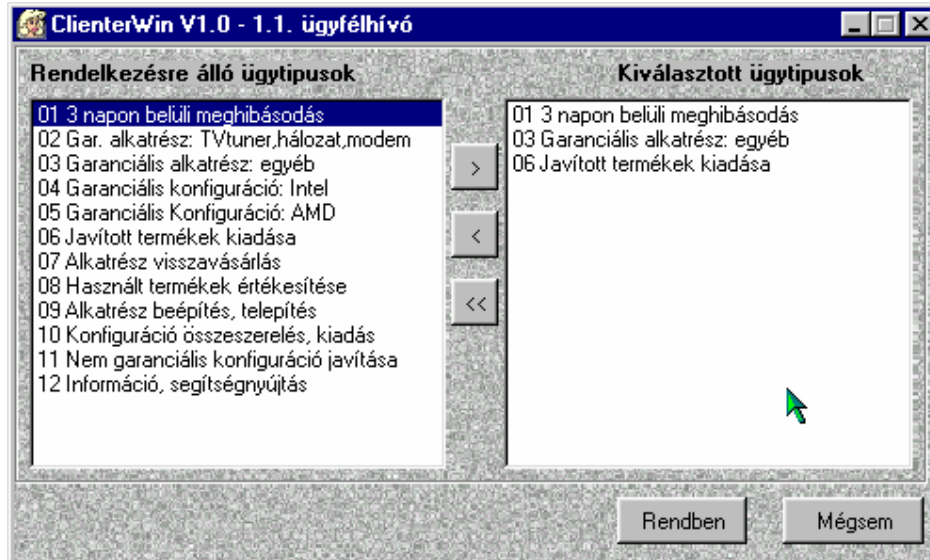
ClienterWin V1.0 - 1.1. ügyfélhívó

Rendelkezésre álló ügytipusok

01 3 napon belüli meghibásodás
02 Gar. alkatrész: TVtuner,hálozat,modem
03 Garanciális alkatrész: egyéb
04 Garanciális konfiguráció: Intel
05 Garanciális Konfiguráció: AMD
06 Javított termékek kiadása
07 Alkatrész visszavásárlás
08 Használt termékek értékesítése
09 Alkatrész beépítés, telepítés
10 Konfiguráció összeszerelés, kiadás
11 Nem garanciális konfiguráció javítása
12 Információ, segítségnyújtás

>
<
<<

Kiválasztott ügytipusok

01 3 napon belüli meghibásodás
03 Garanciális alkatrész: egyéb
06 Javított termékek kiadása

Rendben
Mégsem